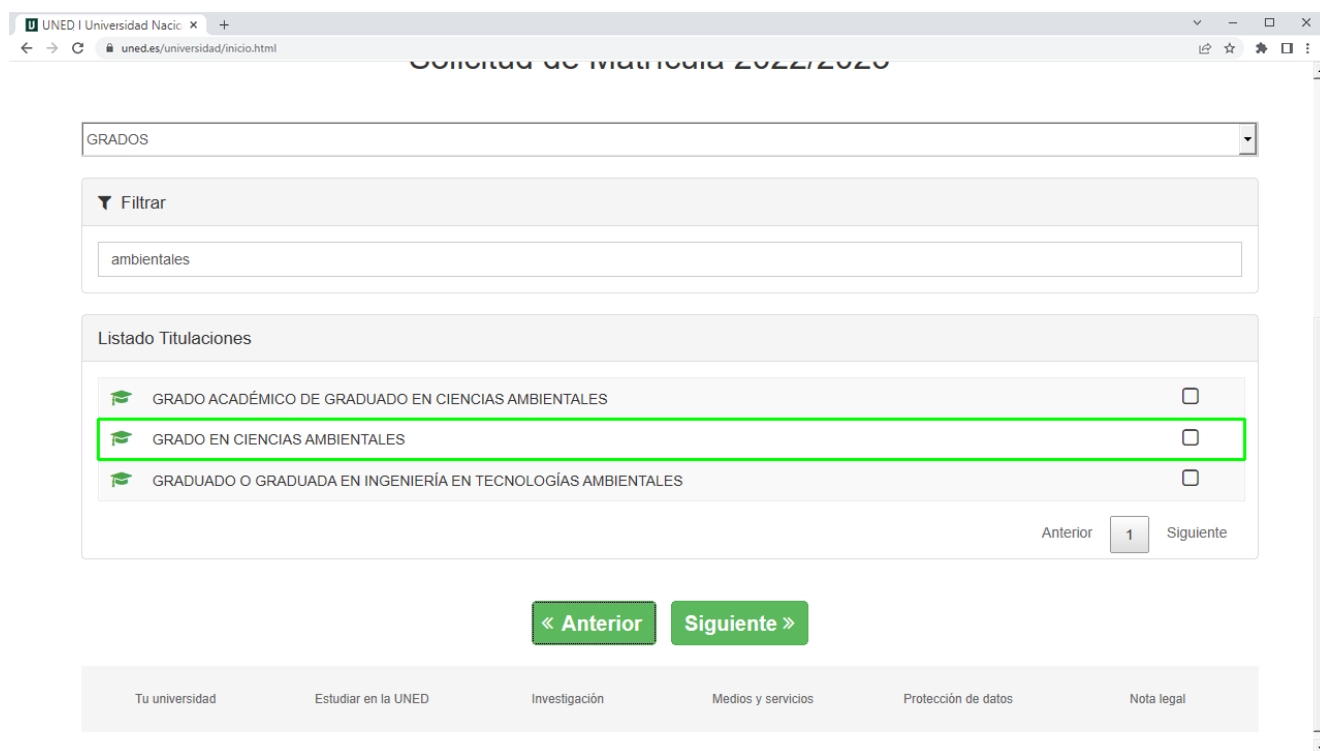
UNED I Universidad Nacio ×
+
uned.es/universidad/inicio.html

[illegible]

GRADOS

Filtrar

ambientales

Listado Titulaciones

GRADO ACADÉMICO DE GRADUADO EN CIENCIAS AMBIENTALES

GRADO EN CIENCIAS AMBIENTALES

GRADUADO O GRADUADA EN INGENIERÍA EN TECNOLOGÍAS AMBIENTALES

Anterior 1 Siguiente

« Anterior
Siguiente »

Tu universidad
Estudiar en la UNED
Investigación
Medios y servicios
Protección de datos
Nota legal